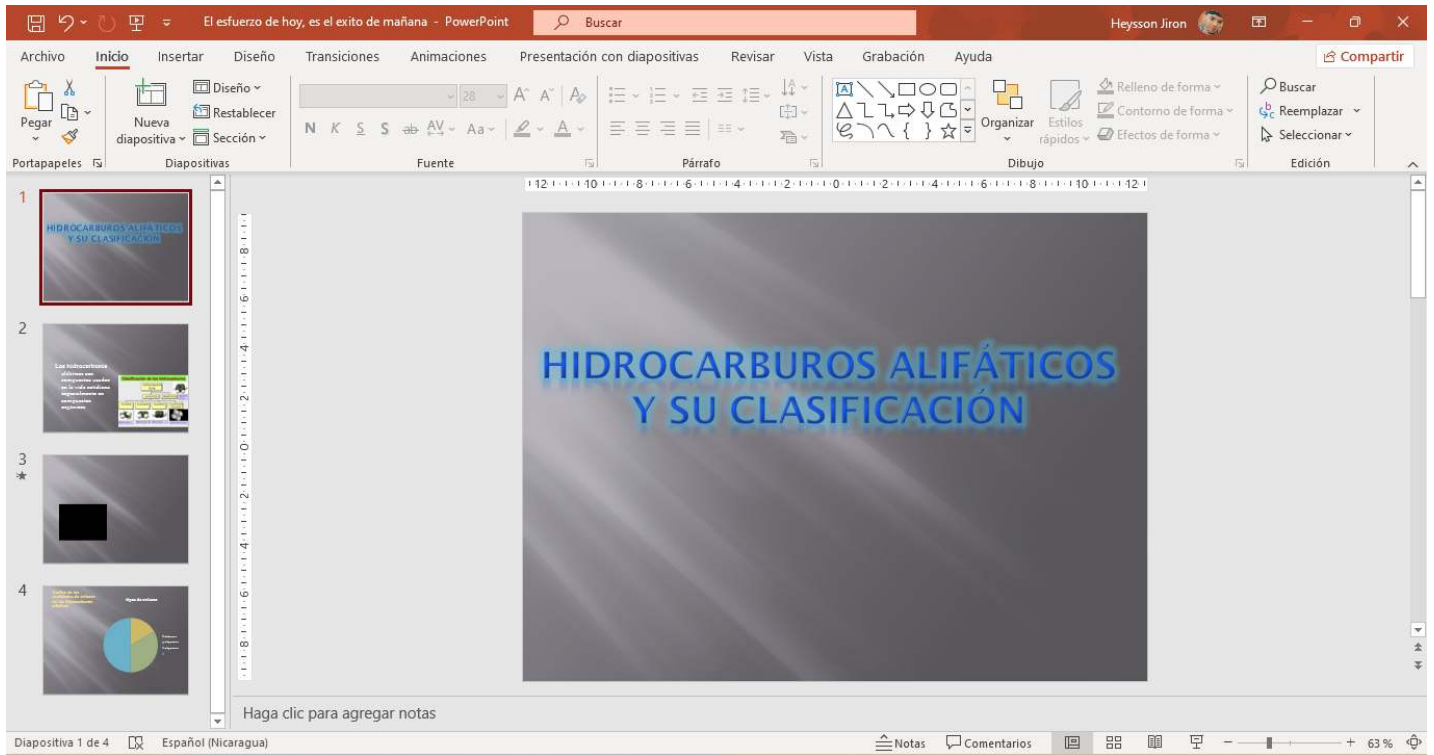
El esfuerzo de hoy, es el exito de mañana - PowerPoint
Buscar
Heysson Jiron

Archivo Inicio Insertar Diseño Transiciones Animaciones Presentación con diapositivas Revisar Vista Grabación Ayuda
Compartir

Pegar
Portapapeles
Nueva diapositiva
Diseño
Restablecer
Sección
Diapositivas
28
N K S S
Fuente
Párrafo
Organizar
Estilos rápidos
Relleno de forma
Contorno de forma
Efectos de forma
Dibujo
Buscar
Reemplazar
Seleccionar
Edición

1
HIDROCARBUROS ALIFÁTICOS Y SU CLASIFICACIÓN
2
Los hidrocarburos alifáticos son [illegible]
3
4
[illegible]

HIDROCARBUROS ALIFÁTICOS
Y SU CLASIFICACIÓN

Haga clic para agregar notas

Diapositiva 1 de 4
Español (Nicaragua)
Notas
Comentarios
63 %